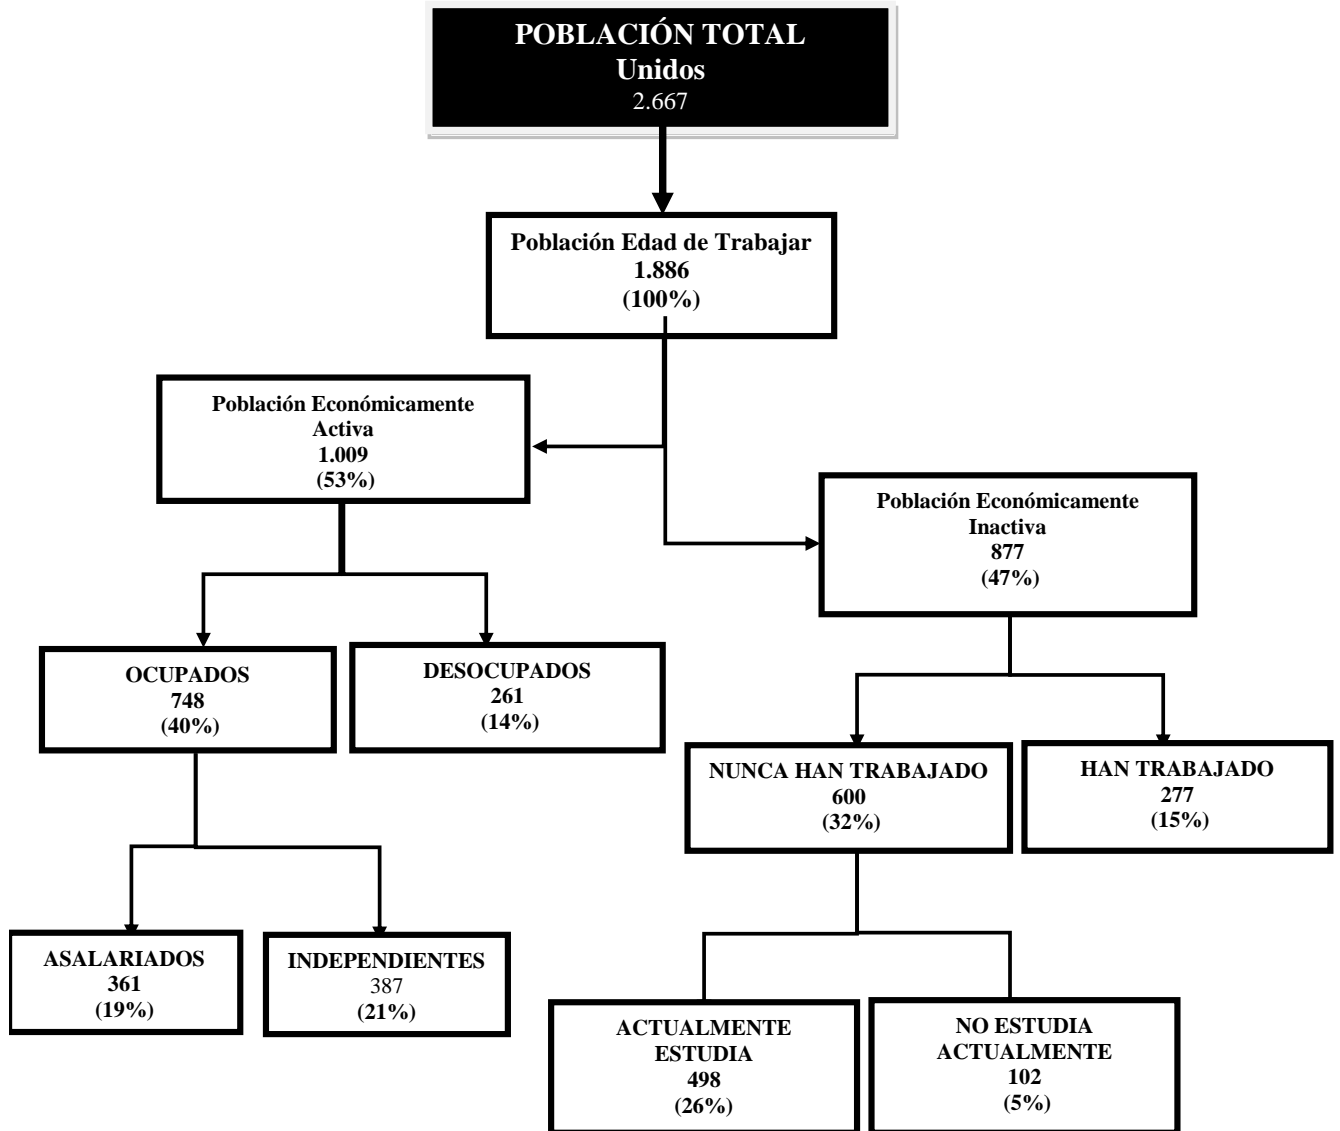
POBLACIÓN TOTAL
Unidos
2.667

Población Edad de Trabajar
1.886
(100%)

Población Económicamente Activa
1.009
(53%)

Población Económicamente Inactiva
877
(47%)

OCUPADOS
748
(40%)

DESOCUPADOS
261
(14%)

NUNCA HAN TRABAJADO
600
(32%)

HAN TRABAJADO
277
(15%)

ASALARIADOS
361
(19%)

INDEPENDIENTES
387
(21%)

ACTUALMENTE ESTUDIA
498
(26%)

NO ESTUDIA ACTUALMENTE
102
(5%)